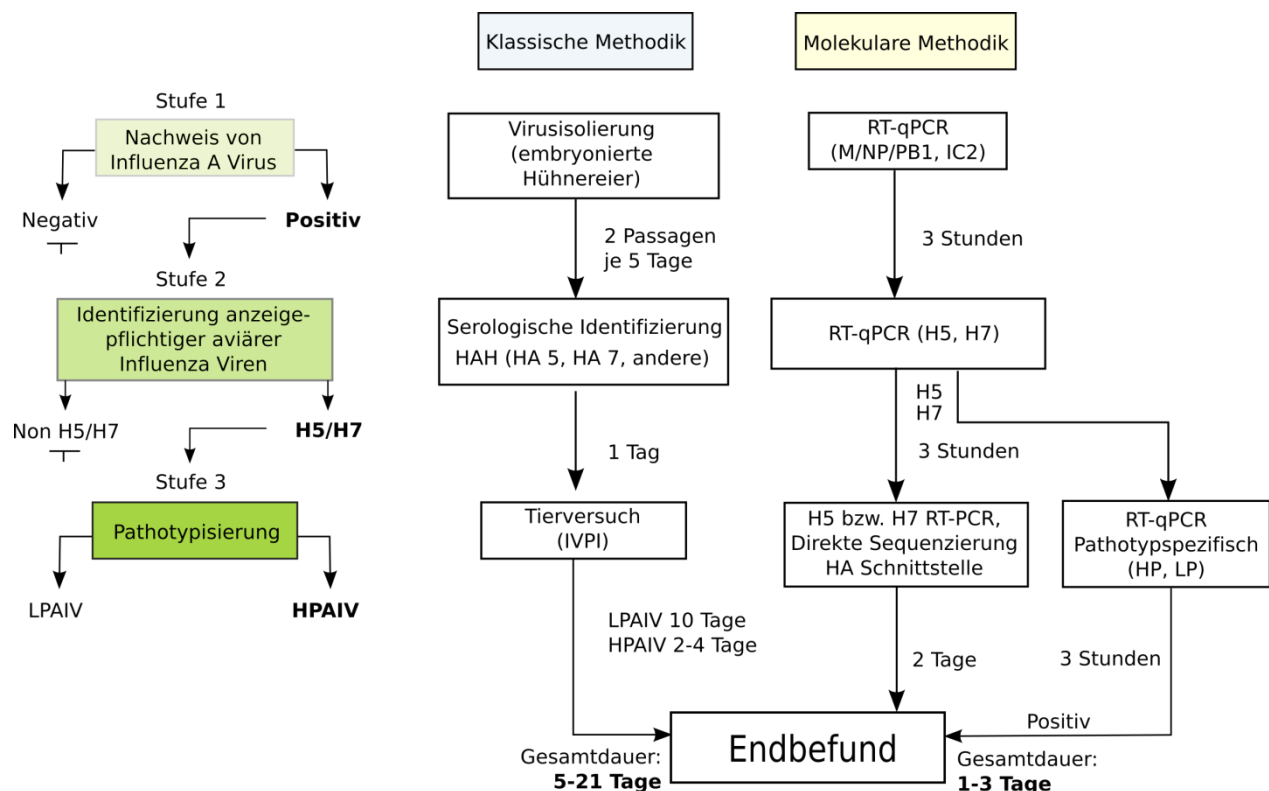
Klassische Methodik

Molekulare Methodik

Stufe 1

Nachweis von Influenza A Virus

Negativ

**Positiv**

Stufe 2

Identifizierung anzeigepflichtiger aviärer Influenza Viren

Non H5/H7

**H5/H7**

Stufe 3

Pathotypisierung

LPAIV

**HPAIV**

Virusisolierung (embryonierte Hühnereier)

2 Passagen je 5 Tage

Serologische Identifizierung HAH (HA 5, HA 7, andere)

1 Tag

Tierversuch (IVPI)

LPAIV 10 Tage
HPAIV 2-4 Tage

RT-qPCR (M/NP/PB1, IC2)

3 Stunden

RT-qPCR (H5, H7)

H5
H7

3 Stunden

H5 bzw. H7 RT-PCR, Direkte Sequenzierung HA Schnittstelle

2 Tage

RT-qPCR Pathotypspezifisch (HP, LP)

3 Stunden

Positiv

Endbefund

Gesamtdauer:
**5-21 Tage**

Gesamtdauer:
**1-3 Tage**